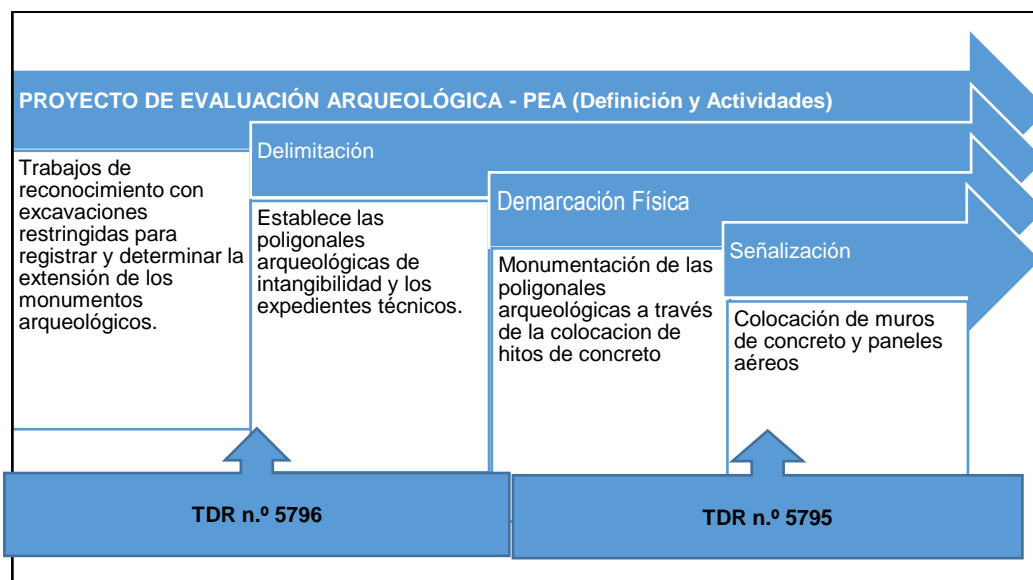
PROYECTO DE EVALUACIÓN ARQUEOLÓGICA - PEA (Definición y Actividades)

Trabajos de reconocimiento con excavaciones restringidas para registrar y determinar la extensión de los monumentos arqueológicos.

Delimitación

Establece las poligonales arqueológicas de intangibilidad y los expedientes técnicos.

Demarcación Física

Monumentación de las poligonales arqueológicas a través de la colocacion de hitos de concreto

Señalización

Colocación de muros de concreto y paneles aéreos

TDR n.º 5796

TDR n.º 5795